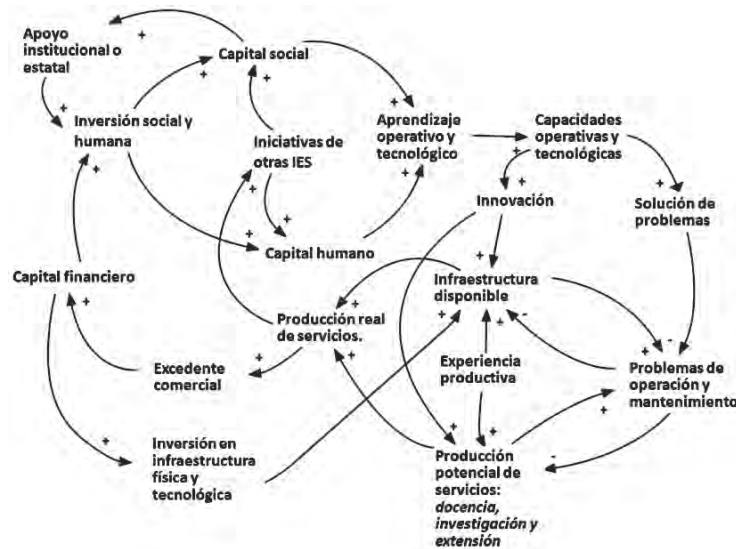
Apoyo institucional o estatal

Capital social

Inversión social y humana

Iniciativas de otras IES

Aprendizaje operativo y tecnológico

Capacidades operativas y tecnológicas

Innovación

Solución de problemas

Capital humano

Capital financiero

Infraestructura disponible

Producción real de servicios.

Experiencia productiva

Problemas de operación y mantenimiento

Excedente comercial

Inversión en infraestructura física y tecnológica

Producción potencial de servicios: *docencia, investigación y extensión*

+ + + + + + + + + + + + + + + + + + + + + + + + + + + + - - -